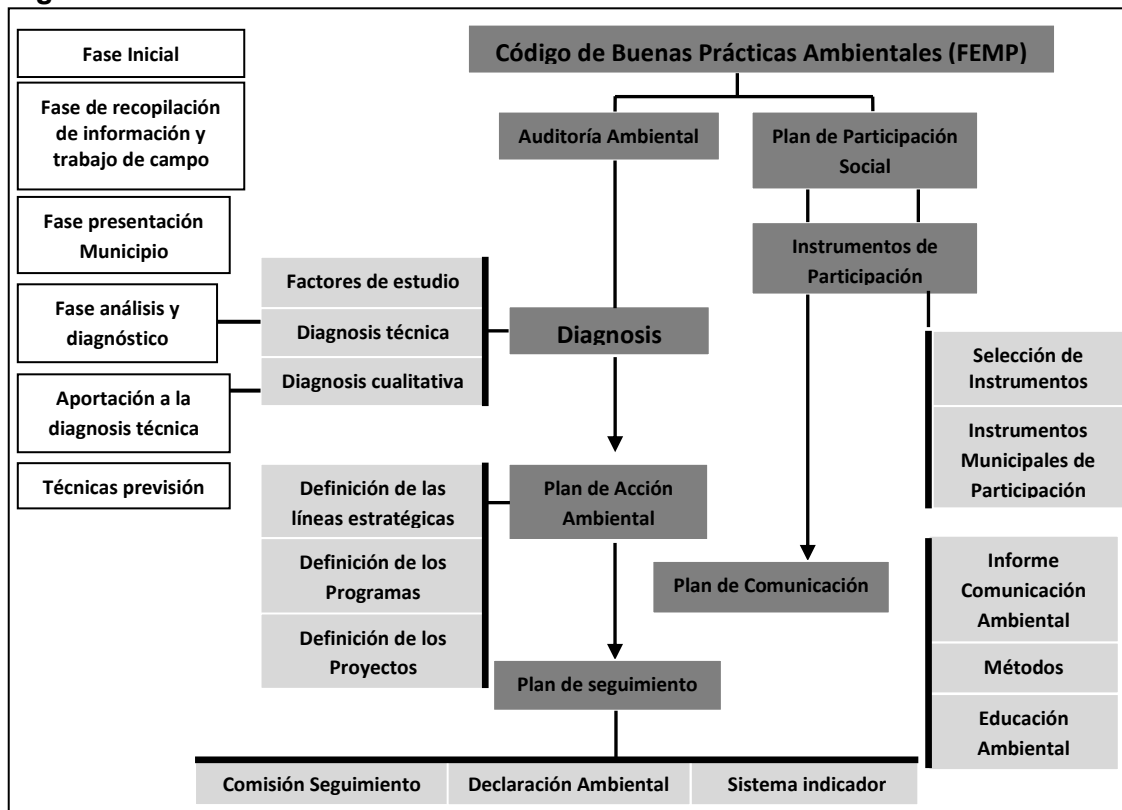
Código de Buenas Prácticas Ambientales (FEMP)

Fase Inicial

Fase de recopilación de información y trabajo de campo

Fase presentación Municipio

Fase análisis y diagnóstico

Aportación a la diagnosis técnica

Técnicas previsión

Auditoría Ambiental

Plan de Participación Social

Instrumentos de Participación

Factores de estudio

Diagnosis técnica

Diagnosis cualitativa

Diagnosis

Selección de Instrumentos

Instrumentos Municipales de Participación

Definición de las líneas estratégicas

Definición de los Programas

Definición de los Proyectos

Plan de Acción Ambiental

Plan de Comunicación

Informe Comunicación Ambiental

Métodos

Educación Ambiental

Plan de seguimiento

Comisión Seguimiento

Declaración Ambiental

Sistema indicador